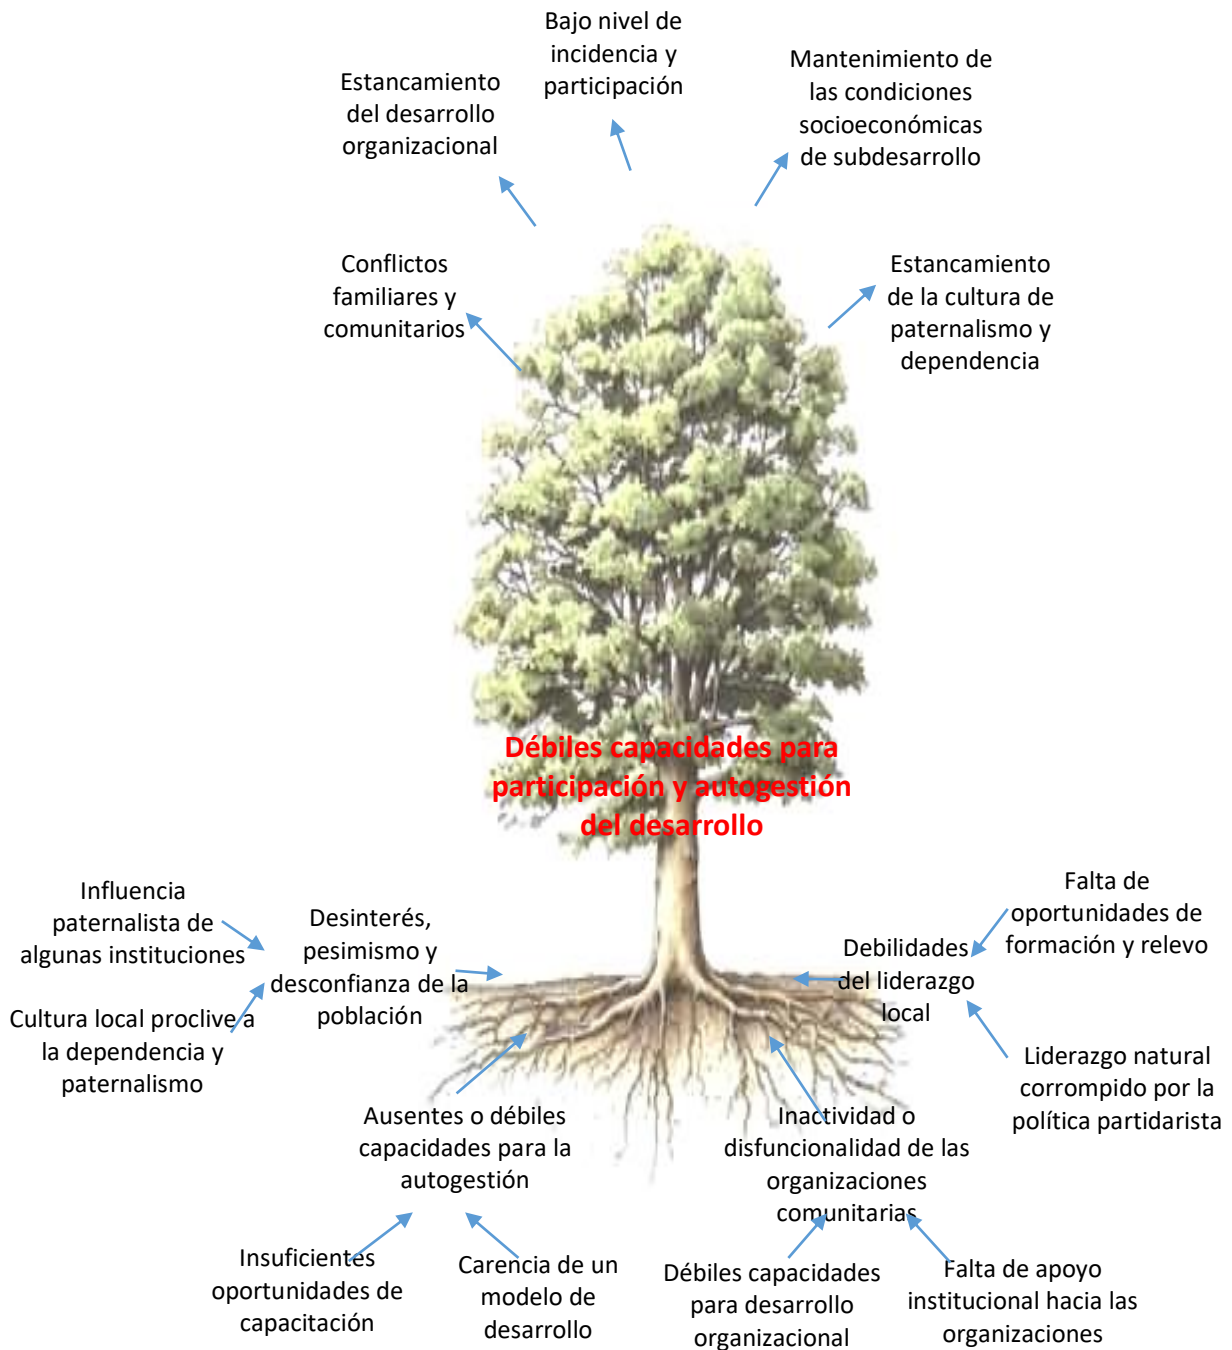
Bajo nivel de incidencia y participación

Estancamiento del desarrollo organizacional

Mantenimiento de las condiciones socioeconómicas de subdesarrollo

Conflictos familiares y comunitarios

Estancamiento de la cultura de paternalismo y dependencia

Débiles capacidades para participación y autogestión del desarrollo

Influencia paternalista de algunas instituciones

Desinterés, pesimismo y desconfianza de la población

Cultura local proclive a la dependencia y paternalismo

Falta de oportunidades de formación y relevo

Debilidades del liderazgo local

Liderazgo natural corrompido por la política partidarista

Ausentes o débiles capacidades para la autogestión

Inactividad o disfuncionalidad de las organizaciones comunitarias

Insuficientes oportunidades de capacitación

Carencia de un modelo de desarrollo

Débiles capacidades para desarrollo organizacional

Falta de apoyo institucional hacia las organizaciones